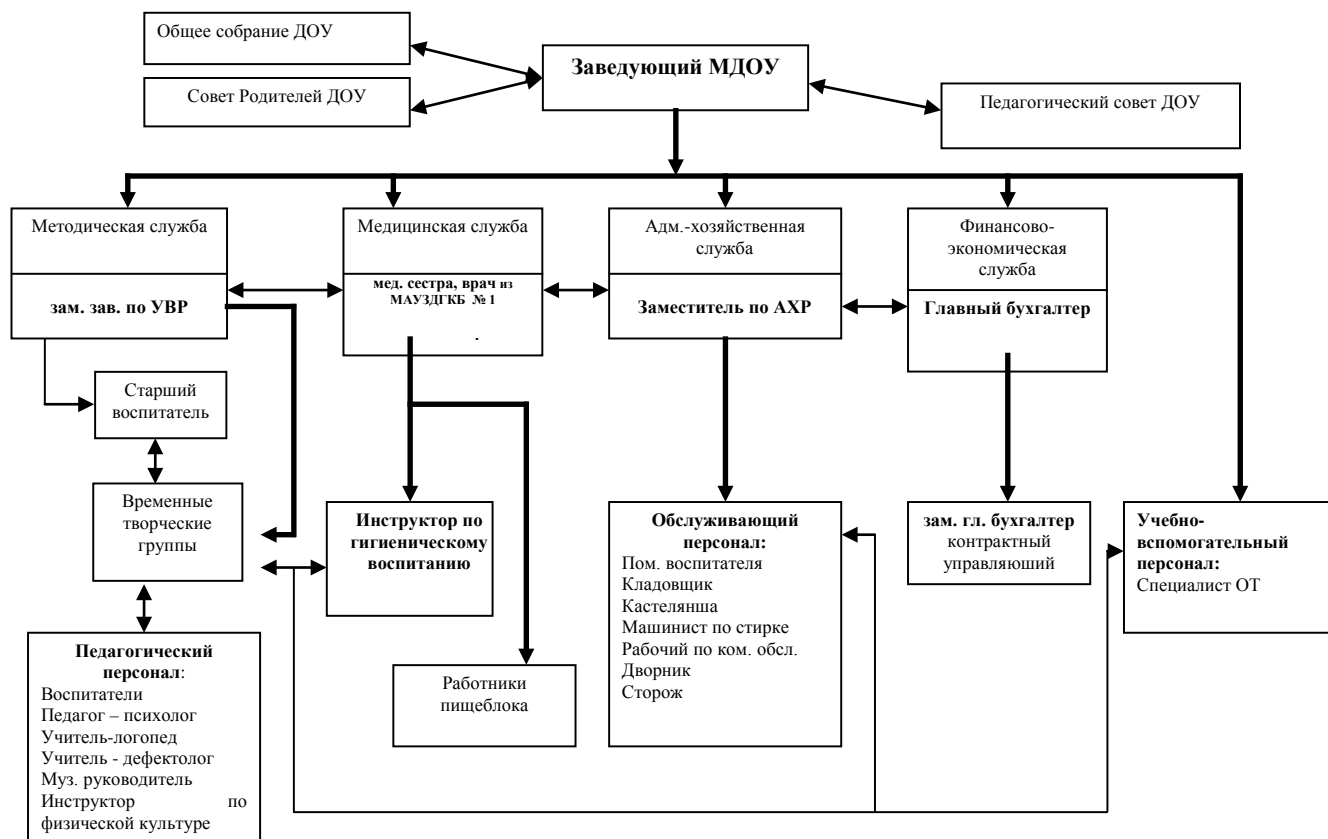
Общее собрание ДОУ

Совет Родителей ДОУ

Заведующий МДОУ

Педагогический совет ДОУ

Методическая служба

зам. зав. по УВР

Медицинская служба

мед. сестра, врач из МАУЗДГКБ № 1

Адм.-хозяйственная служба

Заместитель по АХР

Финансово-экономическая служба

Главный бухгалтер

Старший воспитатель

Временные творческие группы

Инструктор по гигиеническому воспитанию

Обслуживающий персонал:
Пом. воспитателя
Кладовщик
Кастелянша
Машинист по стирке
Рабочий по ком. обсл.
Дворник
Сторож

зам. гл. бухгалтер
контрактный управляюший

Учебно-вспомогательный персонал:
Специалист ОТ

Педагогический персонал:
Воспитатели
Педагог – психолог
Учитель-логопед
Учитель - дефектолог
Муз. руководитель
Инструктор по физической культуре

Работники пищеблока